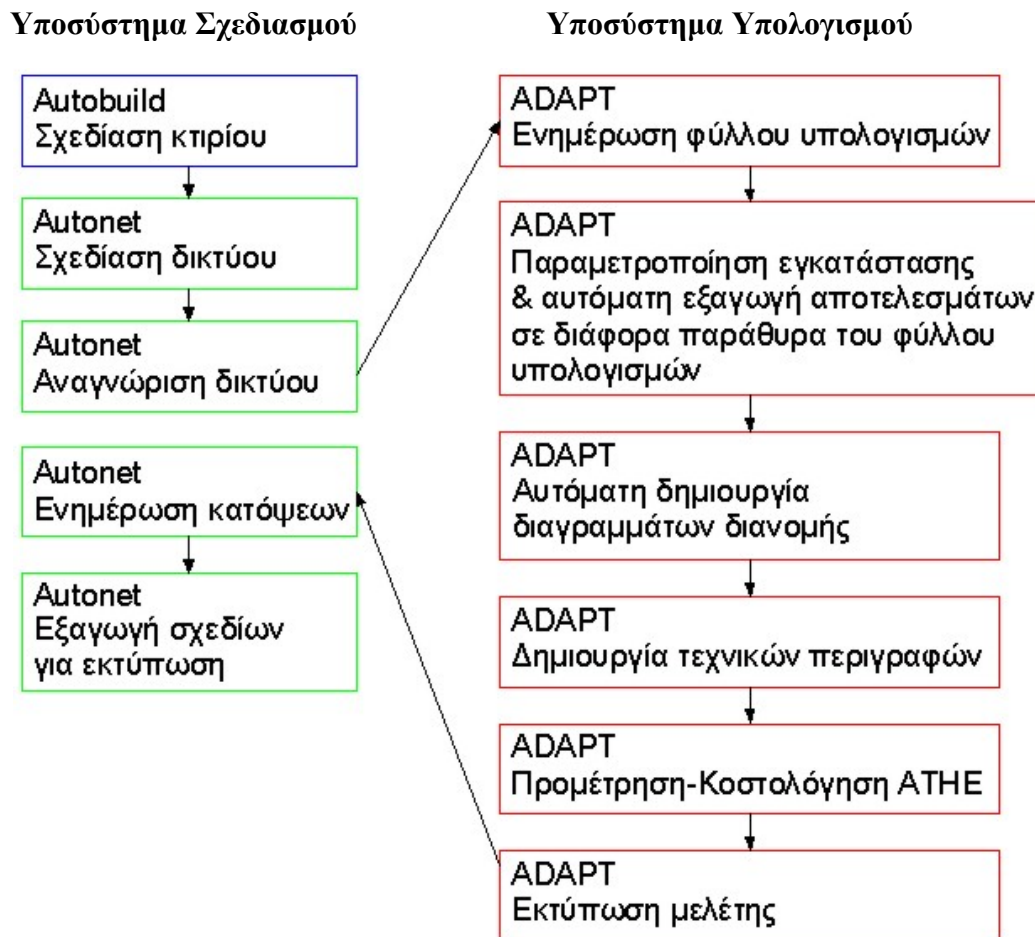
Υποσύστημα Σχεδιασμού

Autobuild
Σχεδίαση κτιρίου

Autonet
Σχεδίαση δικτύου

Autonet
Αναγνώριση δικτύου

Autonet
Ενημέρωση κατόψεων

Autonet
Εξαγωγή σχεδίων για εκτύπωση

Υποσύστημα Υπολογισμού

ADAPT
Ενημέρωση φύλλου υπολογισμών

ADAPT
Παραμετροποίηση εγκατάστασης & αυτόματη εξαγωγή αποτελεσμάτων σε διάφορα παράθυρα του φύλλου υπολογισμών

ADAPT
Αυτόματη δημιουργία διαγραμμάτων διανομής

ADAPT
Δημιουργία τεχνικών περιγραφών

ADAPT
Προμέτρηση-Κοστολόγηση ΑΤΗΕ

ADAPT
Εκτύπωση μελέτης